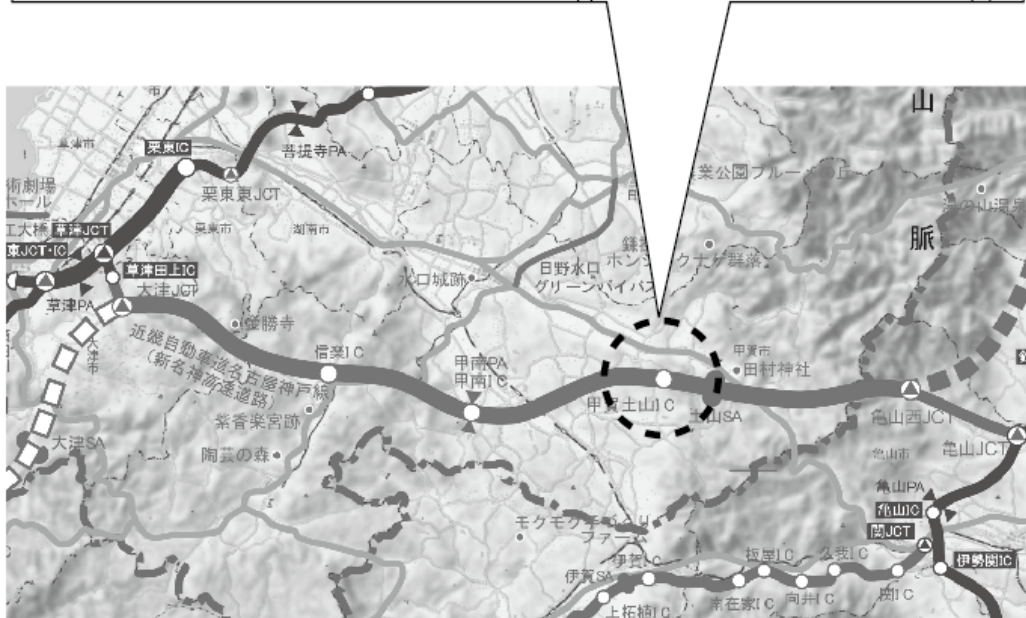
山

吉提寺PA

栗東IC

栗東市

術劇場
ホール

栗東東JCT

栗東市

湖南市

工大橋
草津JCT

東JCT・IC

草津田上IC

大津JCT

草津PA

水口城跡

日野水口
グリーンバイパス

鎌
ホンシャクナゲ群落

業公園ブルー の丘

脈

近畿自動車道名古屋神戸線
(新名神高速道路)

善勝寺

信楽IC

甲南PA
甲南IC

甲賀市

田村神社

紫香楽宮跡

甲賀土山IC

土山SA

亀山西JCT

亀山JCT

亀山市

陶芸の森

大津SA

亀山PA

亀山IC

関JCT

伊勢関IC

モクモク手づくり
ファーム

伊賀IC

伊賀SA

壬生野IC

板屋IC

久我IC

上柘植IC

向井IC

関IC